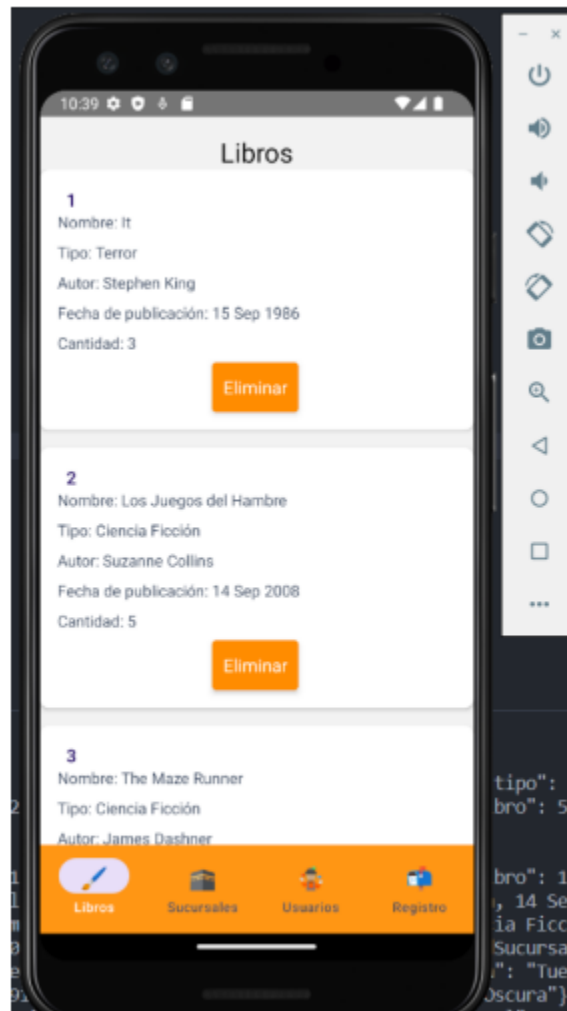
10:39

Libros

1
Nombre: It
Tipo: Terror
Autor: Stephen King
Fecha de publicación: 15 Sep 1986
Cantidad: 3
Eliminar

2
Nombre: Los Juegos del Hambre
Tipo: Ciencia Ficción
Autor: Suzanne Collins
Fecha de publicación: 14 Sep 2008
Cantidad: 5
Eliminar

3
Nombre: The Maze Runner
Tipo: Ciencia Ficción
Autor: James Dashner

Libros Sucursales Usuarios Registro

tipo":
bro": 5
bro": 1
, 14 Se
ia Ficc
Sucursa
": "Tue
Oscura"}